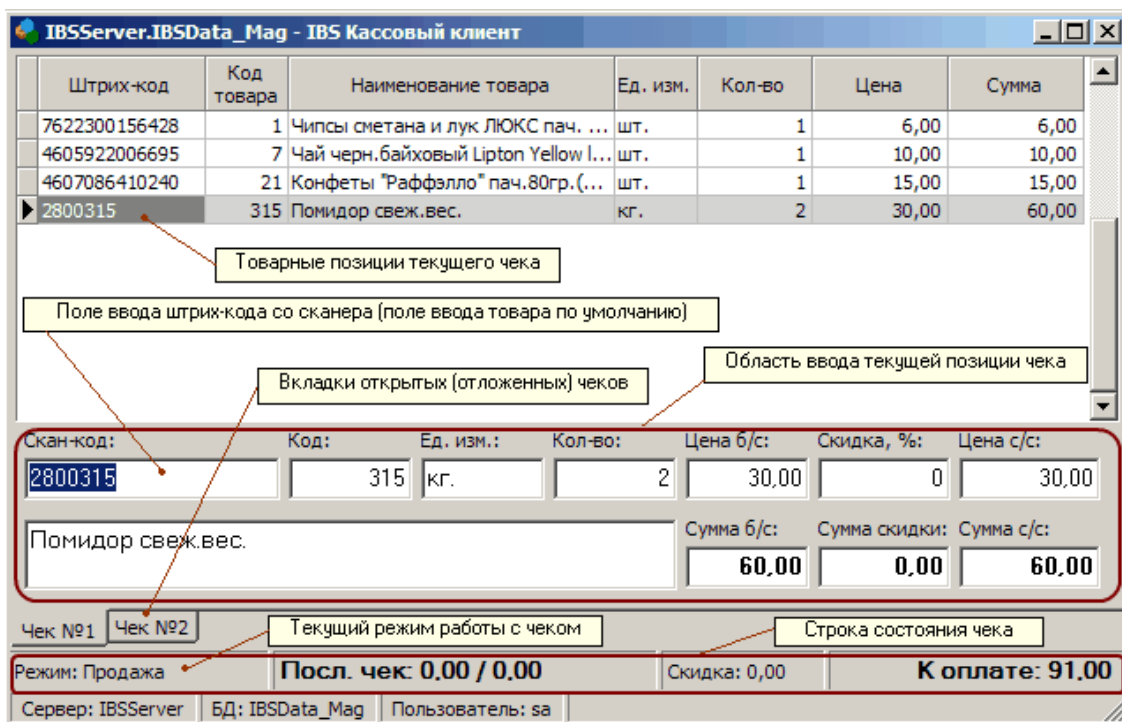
IBSServer.IBSData_Mag - IBS Кассовый клиент

| Штрих-код | Код товара | Наименование товара | Ед. изм. | Кол-во | Цена | Сумма |
|---|---|---|---|---|---|---|
| 7622300156428 | 1 | Чипсы сметана и лук ЛЮКС пач. ... | шт. | 1 | 6,00 | 6,00 |
| 4605922006695 | 7 | Чай черн.байховый Lipton Yellow l... | шт. | 1 | 10,00 | 10,00 |
| 4607086410240 | 21 | Конфеты "Раффэлло" пач.80гр.(... | шт. | 1 | 15,00 | 15,00 |
| 2800315 | 315 | Помидор свеж.вес. | кг. | 2 | 30,00 | 60,00 |

Товарные позиции текущего чека

Поле ввода штрих-кода со сканера (поле ввода товара по умолчанию)

Область ввода текущей позиции чека

Вкладки открытых (отложенных) чеков

Скан-код: 2800315
Код: 315
Ед. изм.: кг.
Кол-во: 2
Цена б/с: 30,00
Скидка, %: 0
Цена с/с: 30,00

Помидор свеж.вес.

Сумма б/с: 60,00
Сумма скидки: 0,00
Сумма с/с: 60,00

Чек №1 Чек №2

Текущий режим работы с чеком

Строка состояния чека

Режим: Продажа
Посл. чек: 0,00 / 0,00
Скидка: 0,00
К оплате: 91,00

Сервер: IBSServer | БД: IBSData_Mag | Пользователь: sa